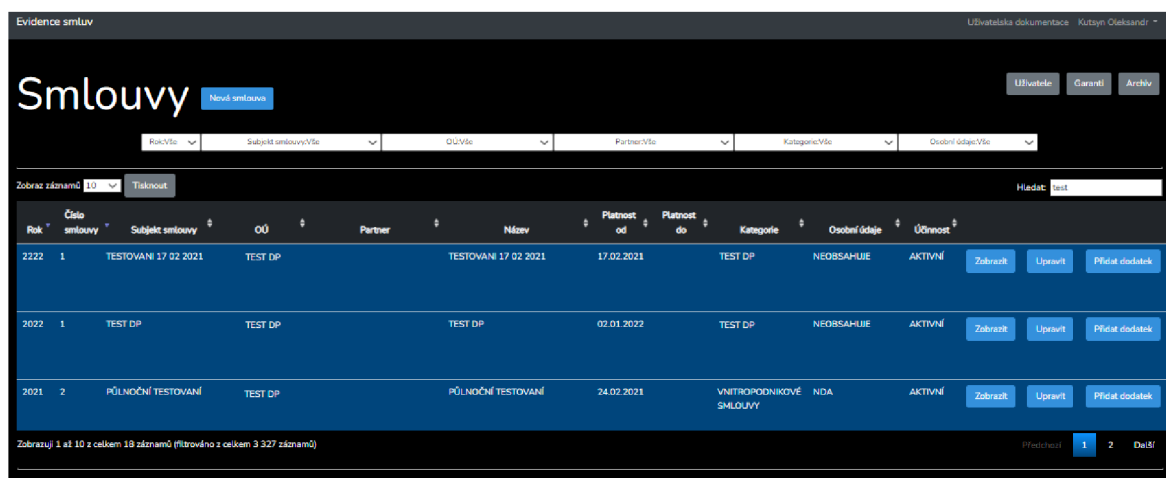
Evidence smluv

Uživatelská dokumentace Kutsyn Oleksandr

Smlouvy

Nová smlouva

Uživatelé Garanti Archiv

Rok:Vše | Subjekt smlouvy:Vše | OÚ:Vše | Partner:Vše | Kategorie:Vše | Osobní údaje:Vše

Zobraz záznamů 10 Tisknout

Hledat: test

| Rok | Číslo smlouvy | Subjekt smlouvy | OÚ | Partner | Název | Platnost od | Platnost do | Kategorie | Osobní údaje | Účinnost | |
|---|---|---|---|---|---|---|---|---|---|---|---|
| 2222 | 1 | TESTOVANI 17 02 2021 | TEST DP | | TESTOVANI 17 02 2021 | 17.02.2021 | | TEST DP | NEOBSAHUJE | AKTIVNÍ | Zobrazit Upravit Přidat dodatek |
| 2022 | 1 | TEST DP | TEST DP | | TEST DP | 02.01.2022 | | TEST DP | NEOBSAHUJE | AKTIVNÍ | Zobrazit Upravit Přidat dodatek |
| 2021 | 2 | PŮLNOČNÍ TESTOVANÍ | TEST DP | | PŮLNOČNÍ TESTOVANÍ | 24.02.2021 | | VNITROPODNIKOVÉ SMLOUVY | NDA | AKTIVNÍ | Zobrazit Upravit Přidat dodatek |

Zobrazuji 1 až 10 z celkem 18 záznamů (filtrováno z celkem 3 327 záznamů)

Předchozí 1 2 Další